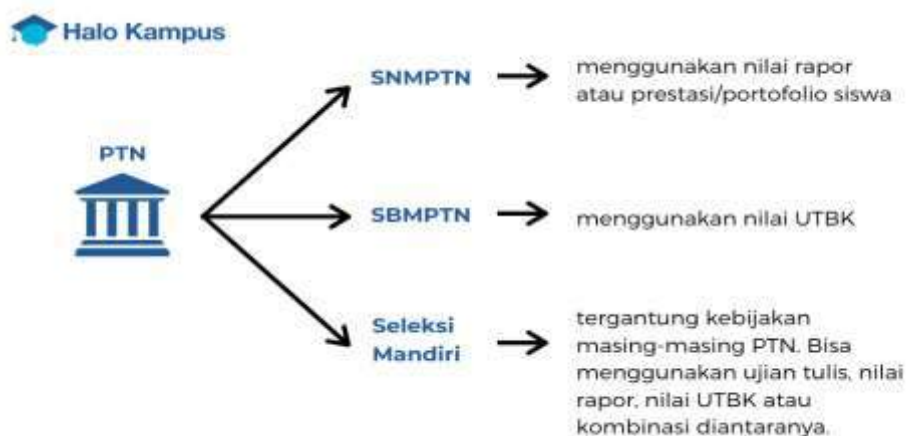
Halo Kampus

PTN

SNMPTN

menggunakan nilai rapor atau prestasi/portofolio siswa

SBMPTN

menggunakan nilai UTBK

Seleksi Mandiri

tergantung kebijakan masing-masing PTN. Bisa menggunakan ujian tulis, nilai rapor, nilai UTBK atau kombinasi diantaranya.